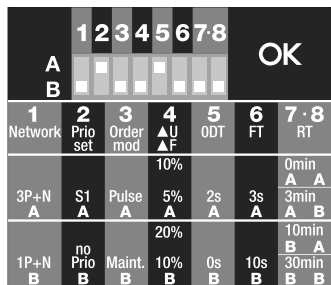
1 2 3 4 5 6 7·8
A
B
OK

| 1 Network | 2 Prio set | 3 Order mod | 4 ▲U ▲F | 5 ODT | 6 FT | 7·8 RT |
|---|---|---|---|---|---|---|
| 3P+N A | S1 A | Pulse A | 10% 5% A | 2s A | 3s A | 0min A A 3min A B |
| 1P+N B | no Prio B | Maint. B | 20% 10% B | 0s B | 10s B | 10min B A 30min B B |